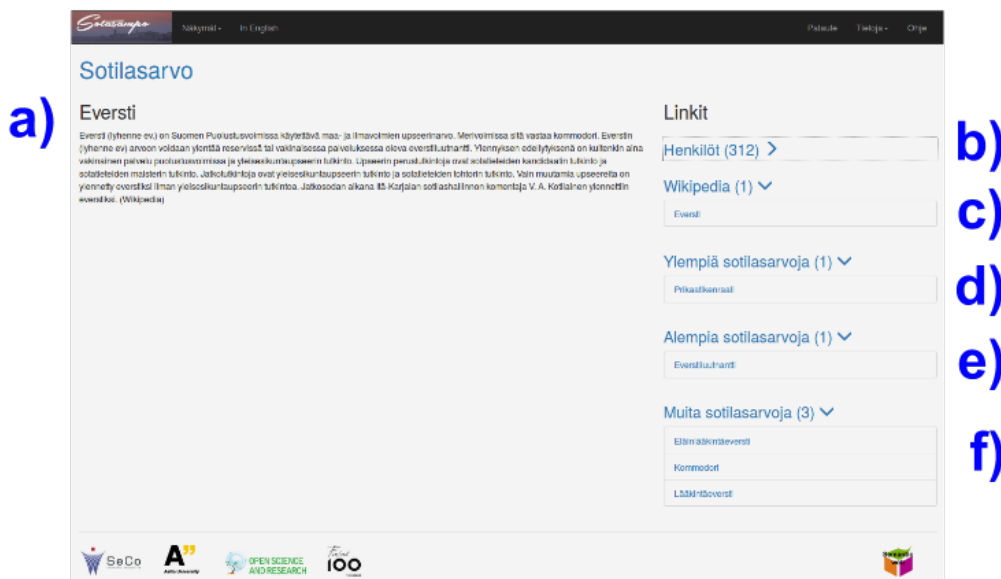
Sotasampo Näkymät ▾ In English

Palaute Tietoja ▾ Ohje

Sotilasarvo

a)

Eversti

Eversti (lyhenne ev.) on Suomen Puolustusvoimissa käytettävä maa- ja ilmavoimien upseerinarvo. Merivoimissa sitä vastaa kommodori. Everstin (lyhenne ev) arvoon voidaan ylentää reservissä tai vakinaisessa palveluksessa oleva everstiluutnantti. Ylennyksen edellytyksenä on kuitenkin aina vakinainen palvelu puolustusvoimissa ja yleisesikuntaupseerin tutkinto. Upseerin perustutkintoja ovat sotatieteiden kandidaatin tutkinto ja sotatieteiden maisterin tutkinto. Jatkotutkintoja ovat yleisesikuntaupseerin tutkinto ja sotatieteiden tohtorin tutkinto. Vain muutamia upseereita on ylennetty everstiksi ilman yleisesikuntaupseerin tutkintoa. Jatkosodan aikana Itä-Karjalan sotilashallinnon komentaja V. A. Kotilainen ylennettiin everstiksi. (Wikipedia)

Linkit

b)

Henkilöt (312) >

c)

Wikipedia (1) ∨

Eversti

d)

Ylempiä sotilasarvoja (1) ∨

Prikaatikenraali

e)

Alempia sotilasarvoja (1) ∨

Everstiluutnantti

f)

Muita sotilasarvoja (3) ∨

Eläinlääkintäeversti

Kommodori

Lääkintäeversti

SeCo

A"
Aalto University

OPEN SCIENCE AND RESEARCH

Finland 100